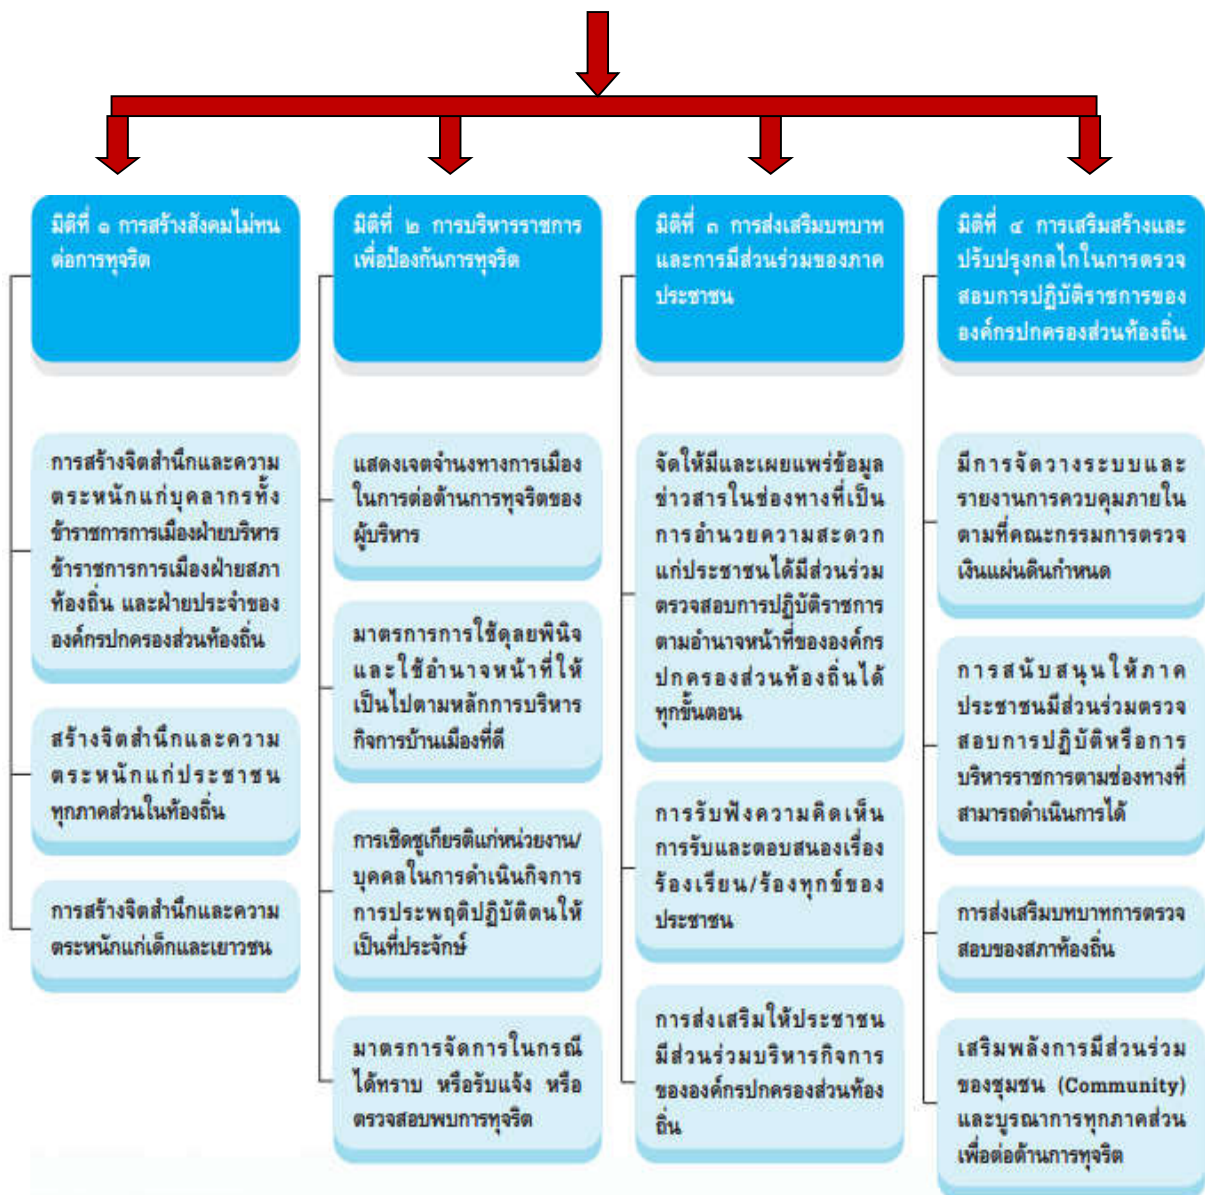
มิติที่ ๑ การสร้างสังคมไม่ทนต่อการทุจริต

การสร้างจิตสำนึกและความตระหนักแก่บุคลากรทั้งข้าราชการการเมืองฝ่ายบริหาร ข้าราชการการเมืองฝ่ายสภาท้องถิ่น และฝ่ายประจำขององค์กรปกครองส่วนท้องถิ่น

สร้างจิตสำนึกและความตระหนักแก่ประชาชนทุกภาคส่วนในท้องถิ่น

การสร้างจิตสำนึกและความตระหนักแก่เด็กและเยาวชน

มิติที่ ๒ การบริหารราชการเพื่อป้องกันการทุจริต

แสดงเจตจำนงทางการเมืองในการต่อต้านการทุจริตของผู้บริหาร

มาตรการการใช้ดุลยพินิจและใช้อำนาจหน้าที่ให้เป็นไปตามหลักการบริหารกิจการบ้านเมืองที่ดี

การเชิดชูเกียรติแก่หน่วยงาน/บุคคลในการดำเนินกิจการการประพฤติปฏิบัติตนให้เป็นที่ประจักษ์

มาตรการจัดการในกรณีได้ทราบ หรือรับแจ้ง หรือตรวจสอบพบการทุจริต

มิติที่ ๓ การส่งเสริมบทบาทและการมีส่วนร่วมของภาคประชาชน

จัดให้มีและเผยแพร่ข้อมูลข่าวสารในช่องทางที่เป็นการอำนวยความสะดวกแก่ประชาชนได้มีส่วนร่วมตรวจสอบการปฏิบัติราชการตามอำนาจหน้าที่ขององค์กรปกครองส่วนท้องถิ่นได้ทุกขั้นตอน

การรับฟังความคิดเห็น การรับและตอบสนองเรื่องร้องเรียน/ร้องทุกข์ของประชาชน

การส่งเสริมให้ประชาชนมีส่วนร่วมบริหารกิจการขององค์กรปกครองส่วนท้องถิ่น

มิติที่ ๔ การเสริมสร้างและปรับปรุงกลไกในการตรวจสอบการปฏิบัติราชการขององค์กรปกครองส่วนท้องถิ่น

มีการจัดวางระบบและรายงานการควบคุมภายในตามที่คณะกรรมการตรวจเงินแผ่นดินกำหนด

การสนับสนุนให้ภาคประชาชนมีส่วนร่วมตรวจสอบการปฏิบัติหรือการบริหารราชการตามช่องทางที่สามารถดำเนินการได้

การส่งเสริมบทบาทการตรวจสอบของสภาท้องถิ่น

เสริมพลังการมีส่วนร่วมของชุมชน (Community) และบูรณาการทุกภาคส่วนเพื่อต่อต้านการทุจริต